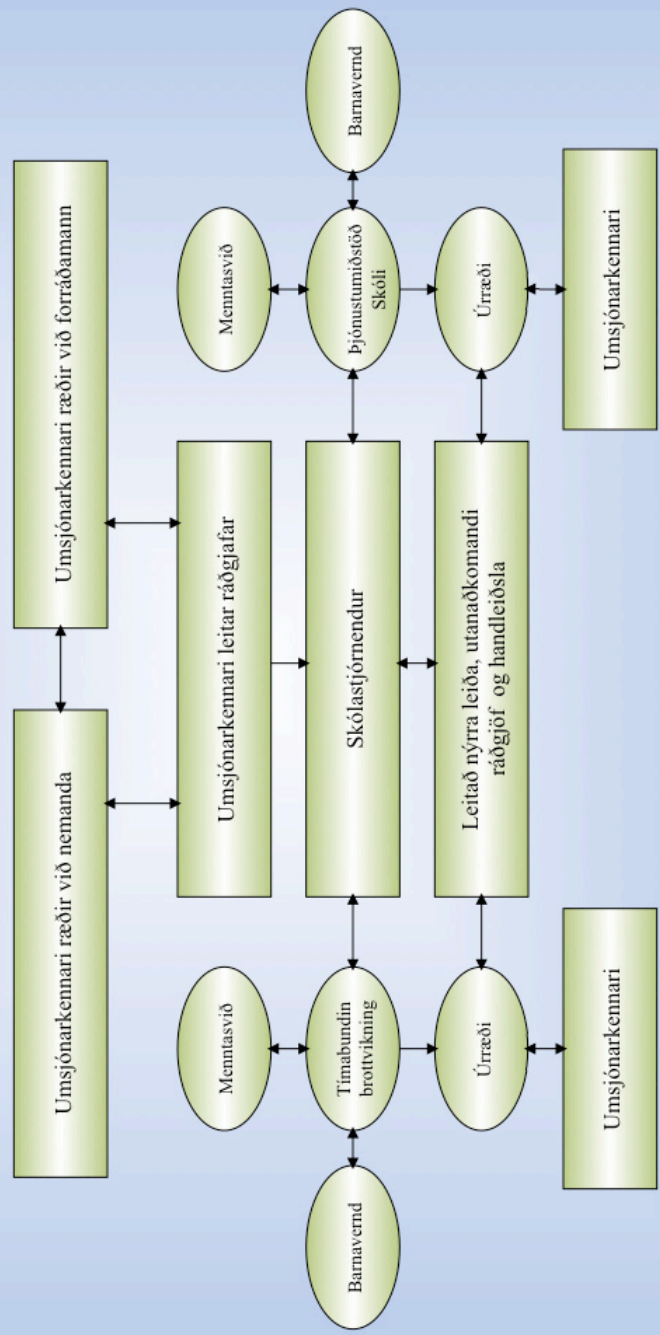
Umsjónarkennari ræðir við nemanda

Umsjónarkennari ræðir við forráðamann

Umsjónarkennari leitar ráðgjafar

Skólastjórnendur

Leitað nýrra leiða, utanaðkomandi ráðgjöf og handleiðsla

Barnavernd

Menntasvið

Tímabundin brottvikning

Úrræði

Umsjónarkennari

Menntasvið

Þjónustumiðstöð Skóli

Barnavernd

Úrræði

Umsjónarkennari